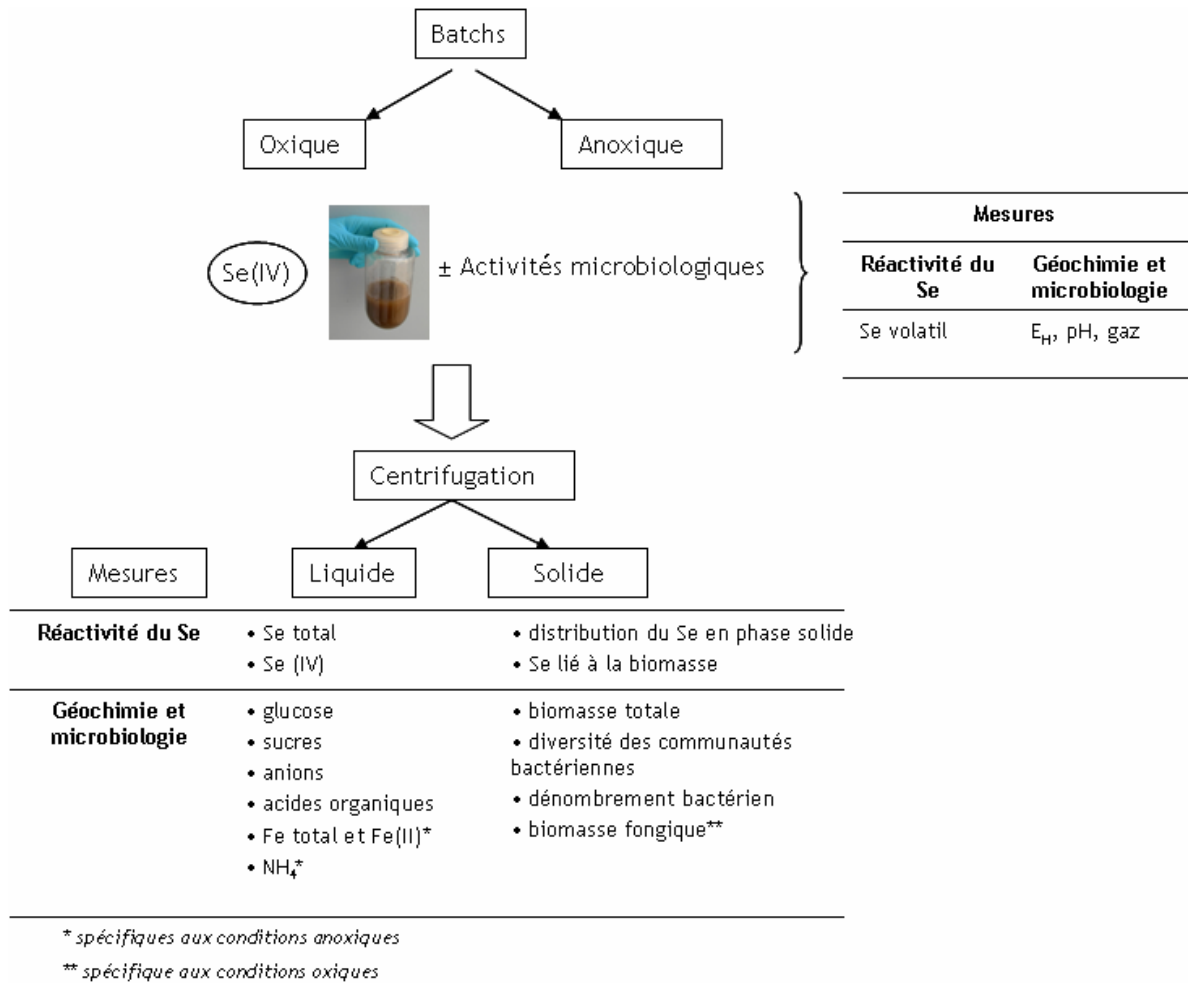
Batchs

Oxique

Anoxique

Se(IV)

± Activités microbiologiques

| Mesures | |
|---|---|
| Réactivité du Se | Géochimie et microbiologie |
| Se volatil | $E_H$, pH, gaz |

Centrifugation

Mesures

Liquide

Solide

| | | |
|---|---|---|
| Réactivité du Se | • Se total<br>• Se (IV) | • distribution du Se en phase solide<br>• Se lié à la biomasse |
| Géochimie et microbiologie | • glucose<br>• sucres<br>• anions<br>• acides organiques<br>• Fe total et Fe(II)*<br>• $NH_4$* | • biomasse totale<br>• diversité des communautés bactériennes<br>• dénombrement bactérien<br>• biomasse fongique** |

* spécifiques aux conditions anoxiques

** spécifique aux conditions oxiques